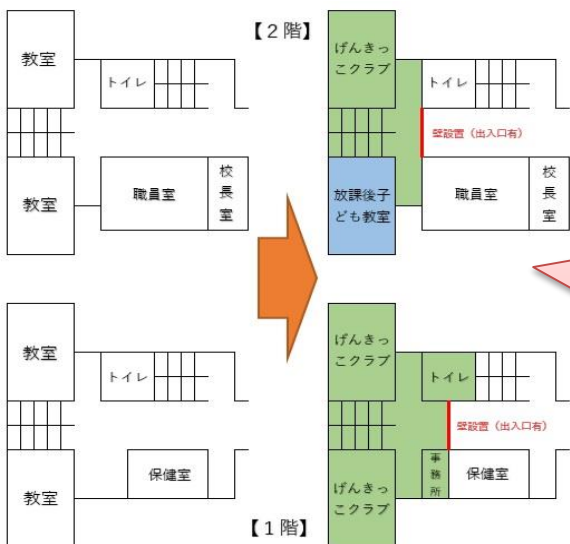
【２階】

教室

トイレ

教室

職員室

校長室

げんきっこクラブ

トイレ

壁設置（出入口有）

放課後子ども教室

職員室

校長室

教室

トイレ

教室

保健室

げんきっこクラブ

トイレ

壁設置（出入口有）

事務所

保健室

げんきっこクラブ

【１階】